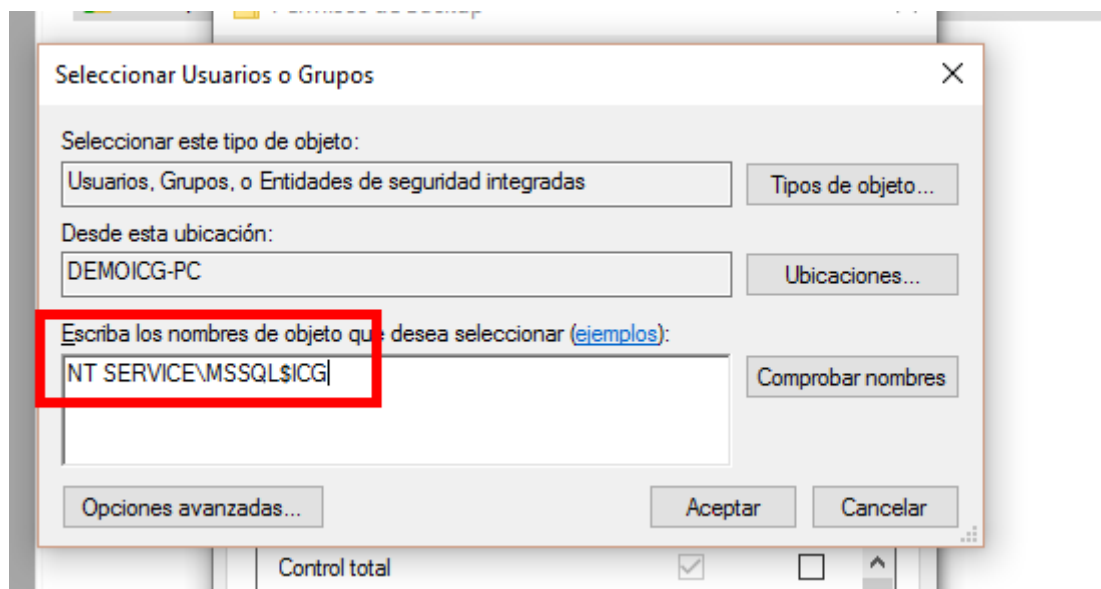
Seleccionar Usuarios o Grupos

Seleccionar este tipo de objeto:

Usuarios, Grupos, o Entidades de seguridad integradas

Tipos de objeto...

Desde esta ubicación:

DEMOICG-PC

Ubicaciones...

Escriba los nombres de objeto que desea seleccionar (ejemplos):

NT SERVICE\MSSQL$ICG

Comprobar nombres

Opciones avanzadas...

Aceptar

Cancelar

Control total